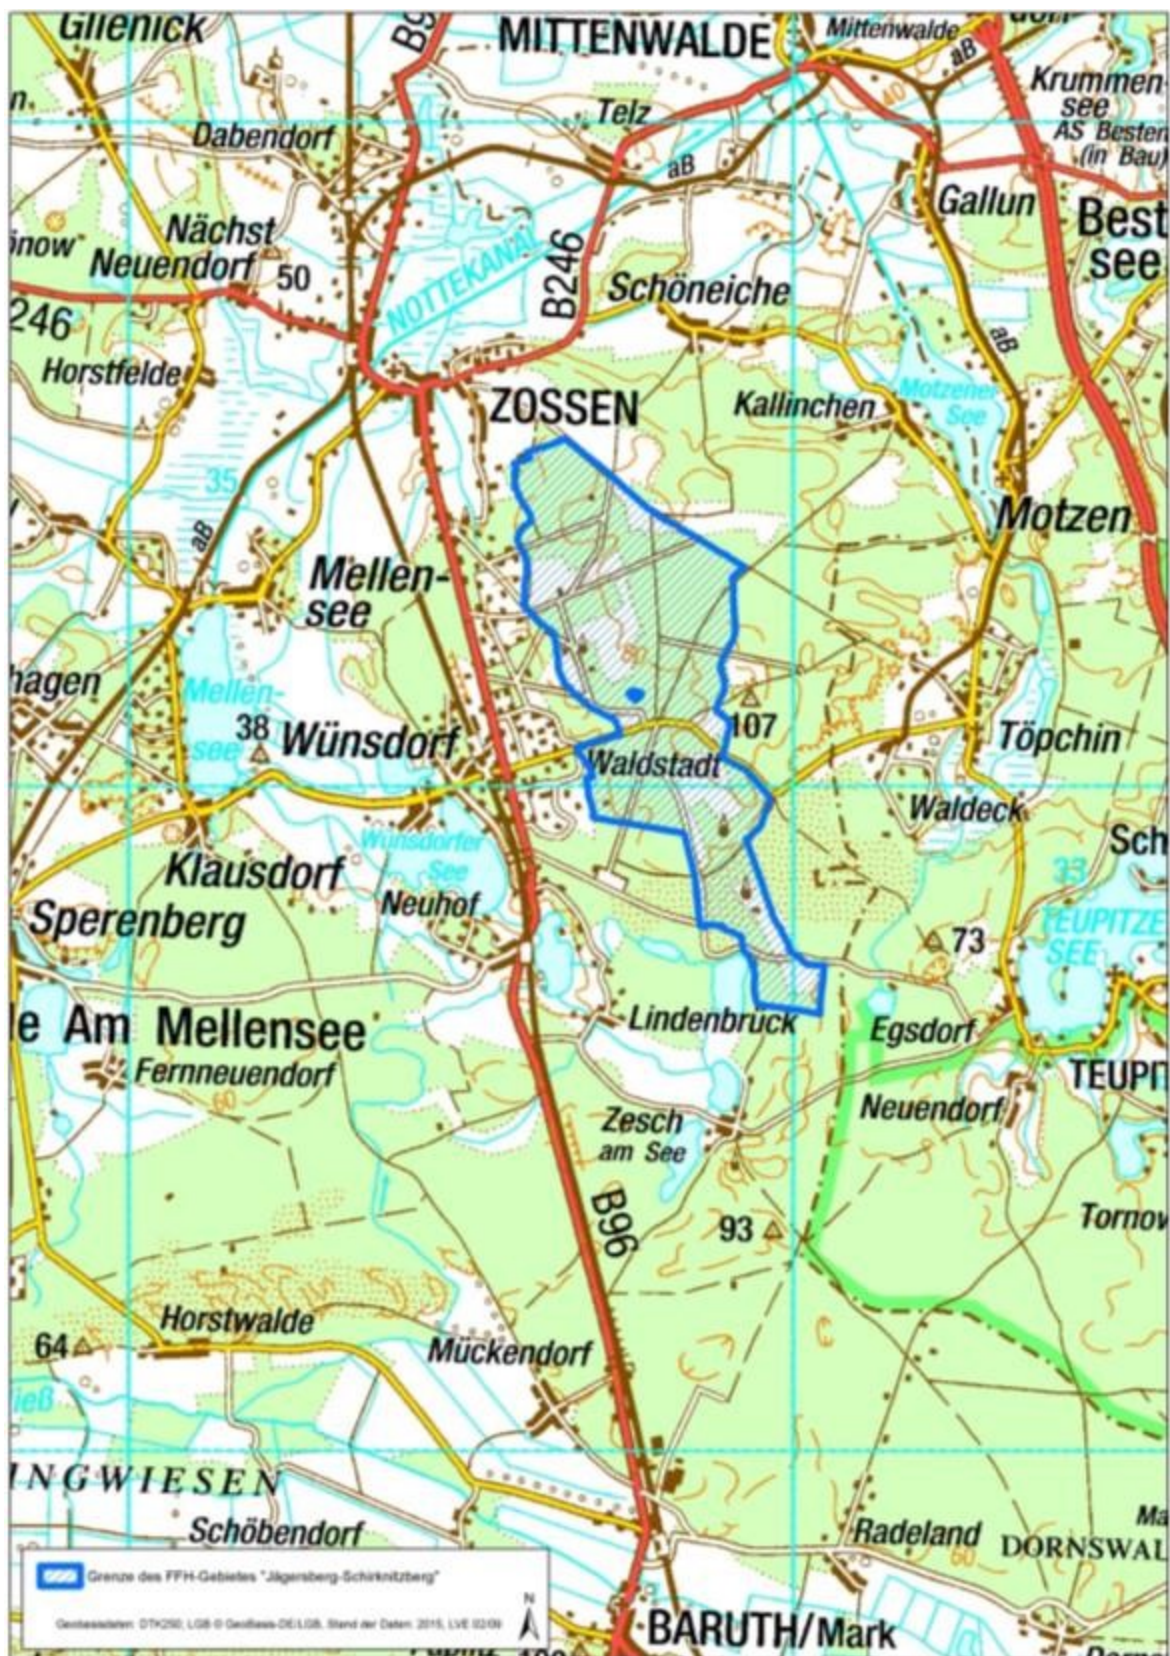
Glienick
B96
MITTENWALDE
Mittenwalde
aB
Krummensee
AS Besten (in Bau)
Telz
Dabendorf
aB
Gallun
Best see
Nächst Neuendorf
50
NOTTEKANAL
B246
Schöneiche
246
Horstfelde
aB
Motzener See
ZOSSEN
Kallinchen
35
aB
Motzen
Mellensee
hagen
Mellensee
38
Wünsdorf
107
Töpchin
Waldstadt
Waldeck
Klausdorf
Wünsdorfer See
Neuhof
Sch
33
Sperenberg
73
TEUPITZER SEE
Am Mellensee
Lindenbruck
Egsdorf
Fernneuendorf
60
TEUPI
Zesch am See
Neuendorf
B96
93
Tornow
Horstwalde
64
Mückendorf
INGWIESEN
Schöbendorf
Radeland
60
DORNSWAL
Grenze des FFH-Gebietes "Jägersberg-Schirknitzberg"
Geobasisdaten: DTK250, LGB © GeoBasis-DE/LGB, Stand der Daten: 2015, LVE 02/09
N
BARUTH/Mark